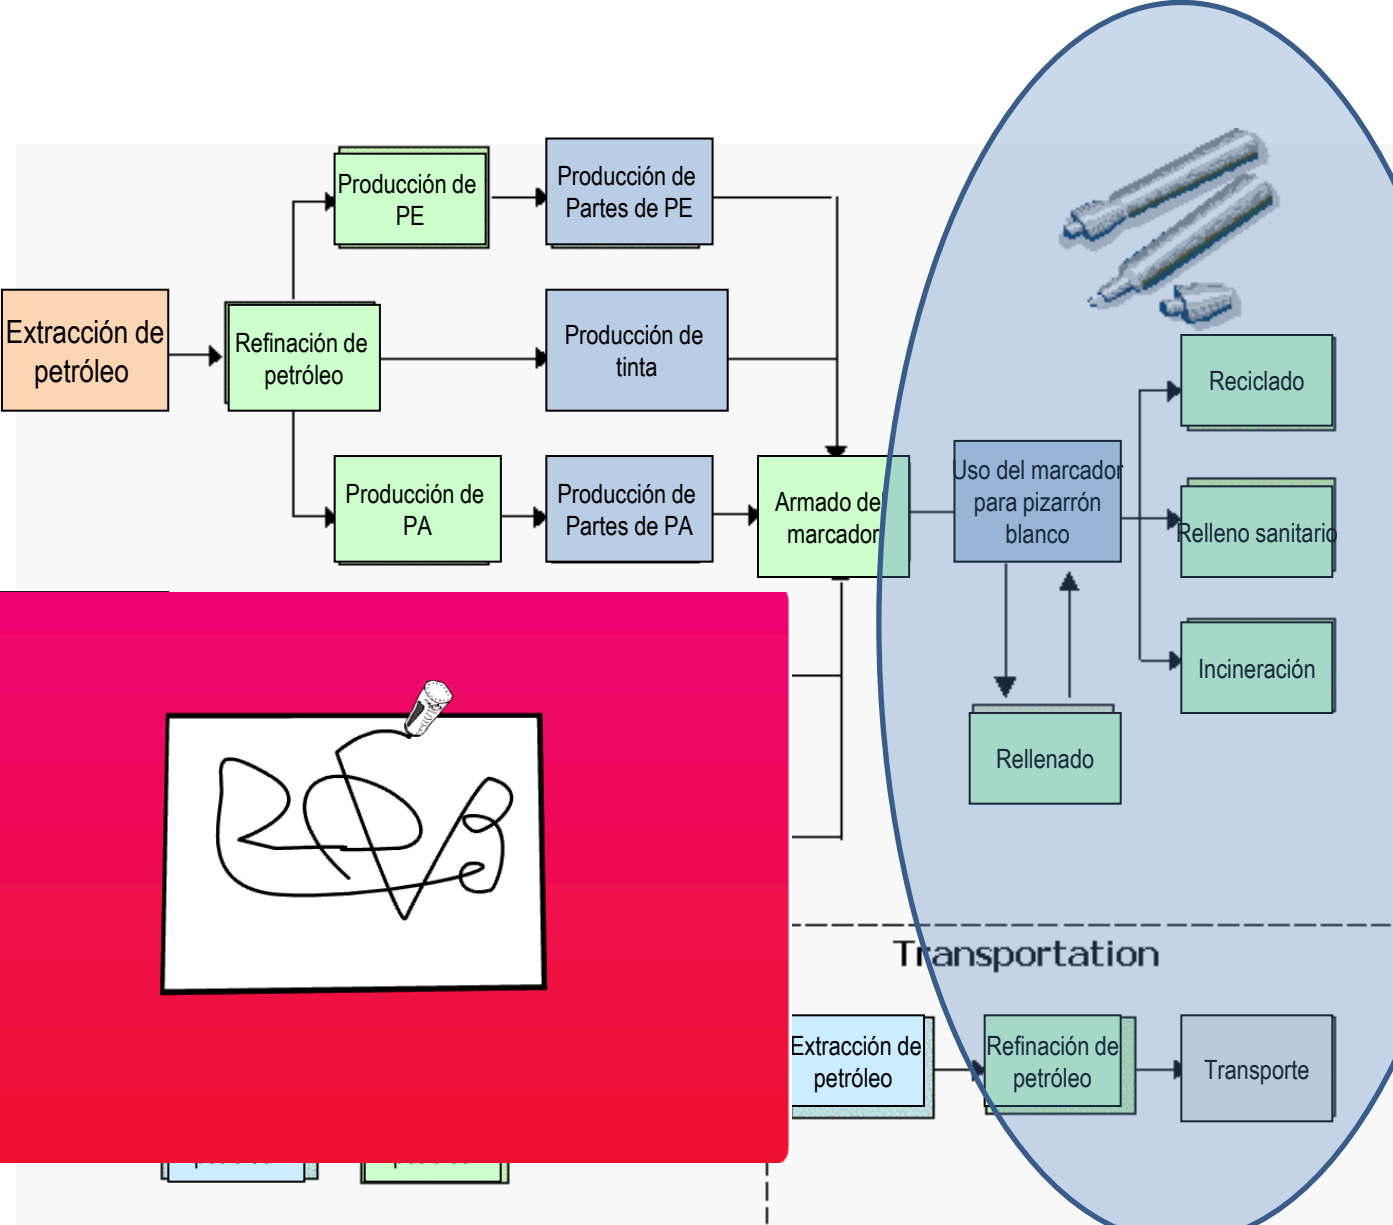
Extracción de petróleo

Refinación de petróleo

Producción de PE

Producción de Partes de PE

Producción de tinta

Producción de PA

Producción de Partes de PA

Armado del marcador

Uso del marcador para pizarrón blanco

Reciclado

Relleno sanitario

Incineración

Rellenado

Transportation

Extracción de petróleo

Refinación de petróleo

Transporte